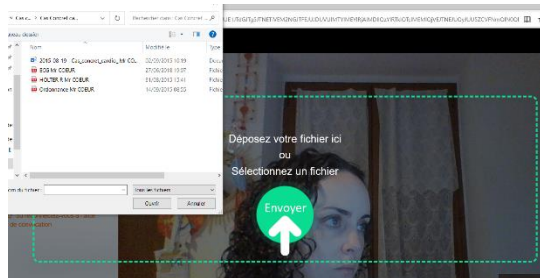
« Ca ... › Cas Contrôl... › Cas Contrôl... ▾ ↻ Rechercher dans : Cas Contrôl... 🔍

UE/SGjTJjSTNETVENGNGTFEJLOLIVUMTYMENRJAMDIGVRTkGEVMMGMTNEAUGyiUMSZCYFhmOPKXOl

Nouveau dossier

Nom | Modifiée le | Type
2019 08 19 Cas_contrôl_garelle_Mr CO... | 02/09/2019 10:09 | Docu
ECG Mr COEUR | 27/08/2019 10:07 | Fichie
HOLTER Mr COEUR | 25/08/2019 13:44 | Fichie
Ordonnance Mr COEUR | 14/08/2019 08:53 | Fichie

om du fichier : | Tous les fichiers

Ouvrir | Annuler

Déposez votre fichier ici
ou
Sélectionnez un fichier

Envoyer

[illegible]
de connexion